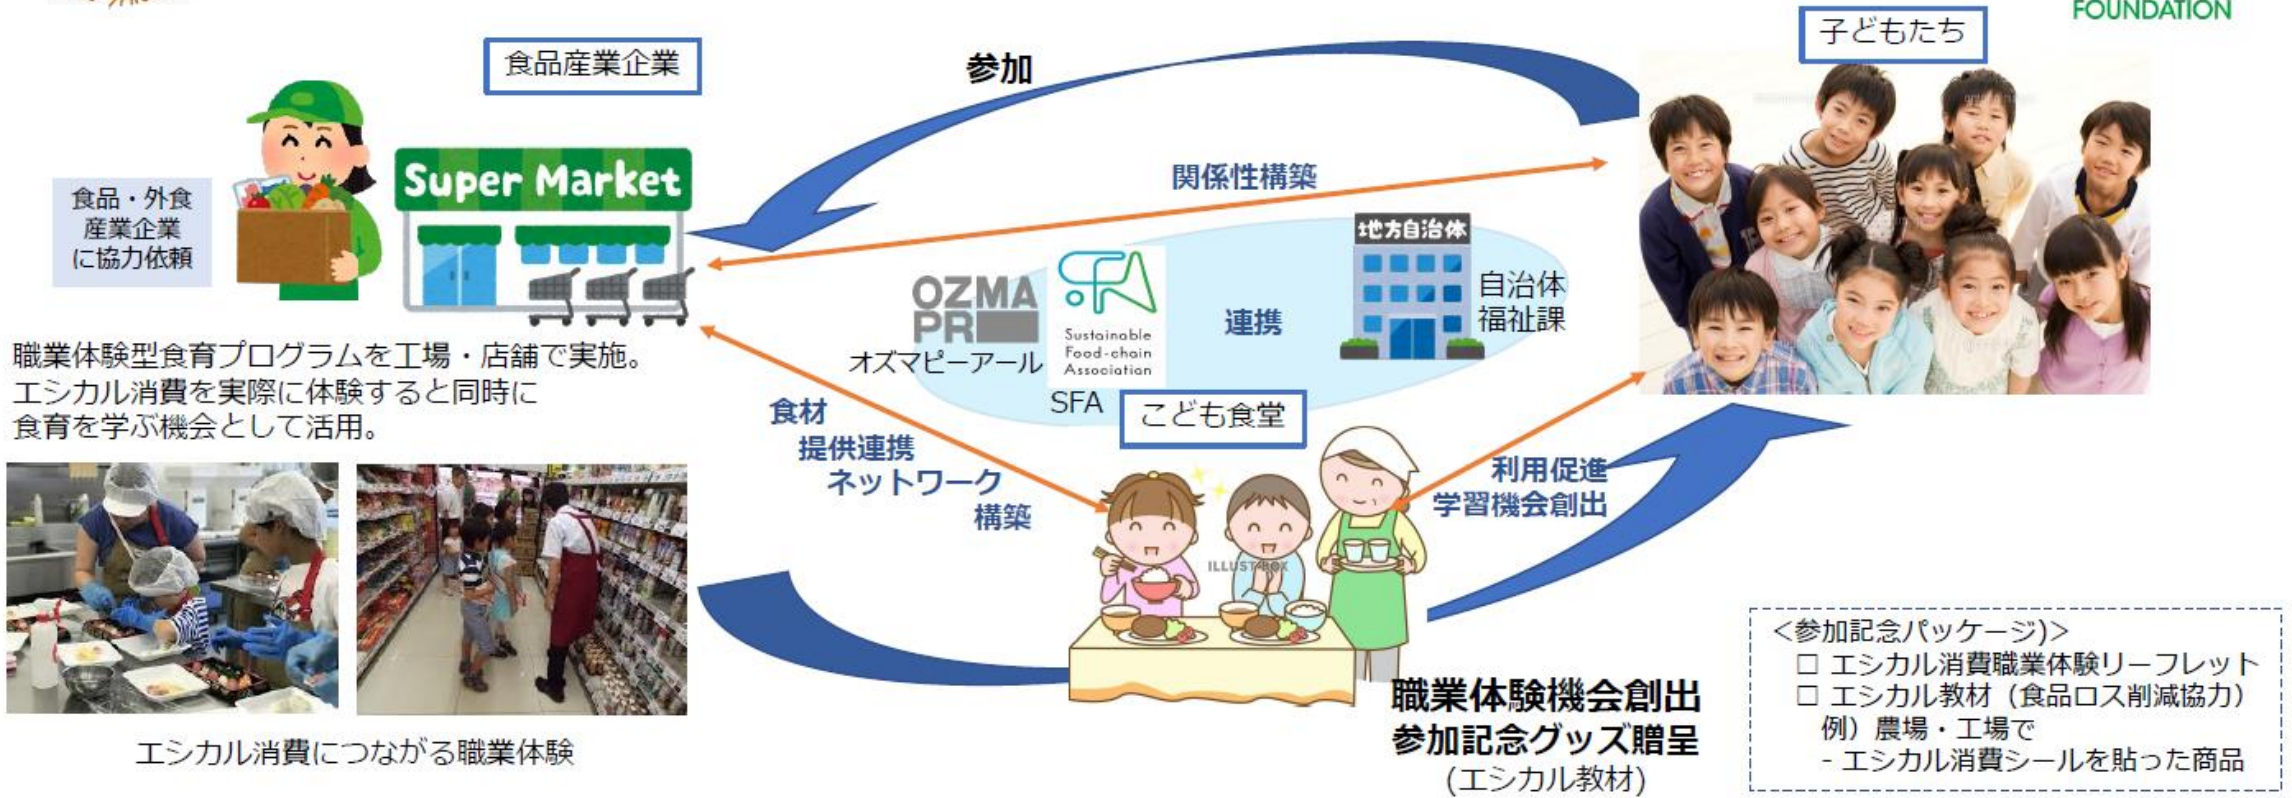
FOUNDATION

食品産業企業

参加

子どもたち

関係性構築

食品・外食産業企業に協力依頼

Super Market

地方自治体

OZMA PR

オズマピーアール

Sustainable Food-chain Association

SFA

連携

自治体福祉課

職業体験型食育プログラムを工場・店舗で実施。エシカル消費を実際に体験すると同時に食育を学ぶ機会として活用。

食材提供連携ネットワーク構築

こども食堂

利用促進
学習機会創出

ILLUST BOX

エシカル消費につながる職業体験

職業体験機会創出
参加記念グッズ贈呈
(エシカル教材)

<参加記念パッケージ)>
□ エシカル消費職業体験リーフレット
□ エシカル教材（食品ロス削減協力）
例）農場・工場で
- エシカル消費シールを貼った商品